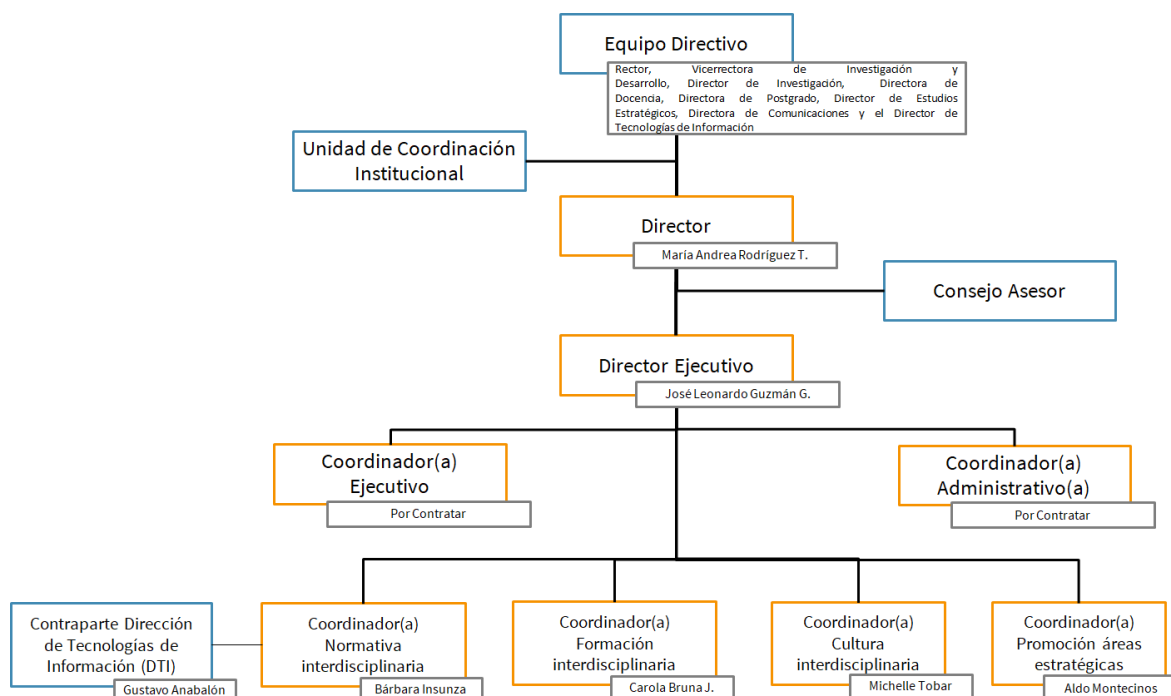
Equipo Directivo

Rector, Vicerrectora de Investigación y Desarrollo, Director de Investigación, Directora de Docencia, Directora de Postgrado, Director de Estudios Estratégicos, Directora de Comunicaciones y el Director de Tecnologías de Información

Unidad de Coordinación Institucional

Director

María Andrea Rodríguez T.

Consejo Asesor

Director Ejecutivo

José Leonardo Guzmán G.

Coordinador(a) Ejecutivo

Por Contratar

Coordinador(a) Administrativo(a)

Por Contratar

Contraparte Dirección de Tecnologías de Información (DTI)

Gustavo Anabalón

Coordinador(a) Normativa interdisciplinaria

Bárbara Insunza

Coordinador(a) Formación interdisciplinaria

Carola Bruna J.

Coordinador(a) Cultura interdisciplinaria

Michelle Tobar

Coordinador(a) Promoción áreas estratégicas

Aldo Montecinos